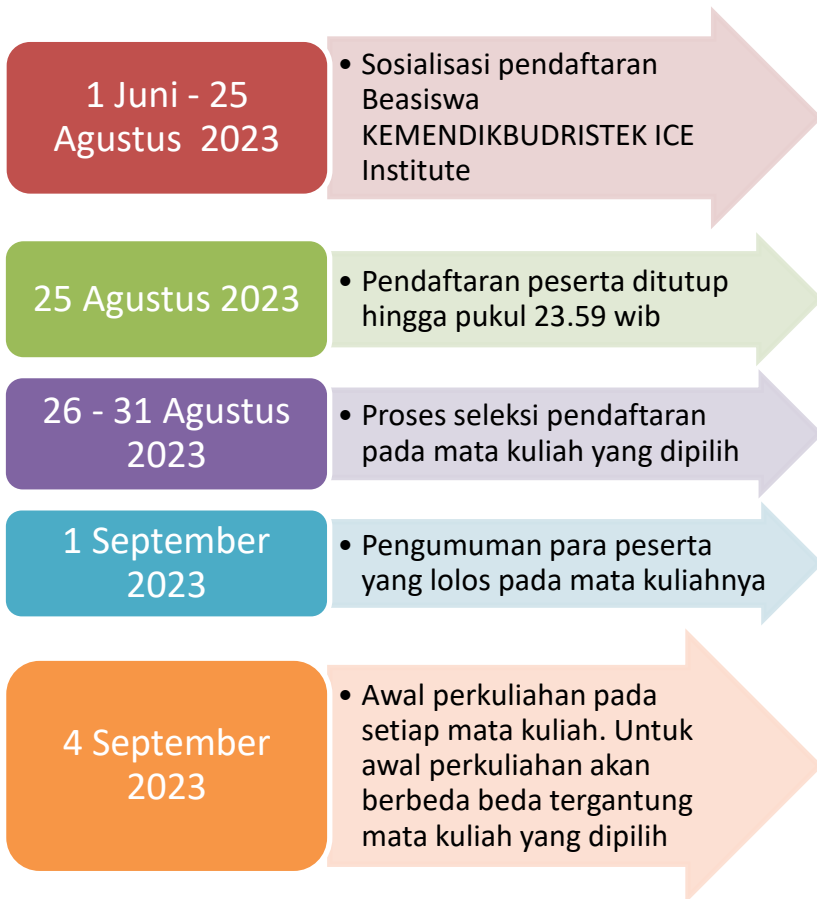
1 Juni - 25 Agustus 2023

• Sosialisasi pendaftaran Beasiswa KEMENDIKBUDRISTEK ICE Institute

25 Agustus 2023

• Pendaftaran peserta ditutup hingga pukul 23.59 wib

26 - 31 Agustus 2023

• Proses seleksi pendaftaran pada mata kuliah yang dipilih

1 September 2023

• Pengumuman para peserta yang lolos pada mata kuliahnya

4 September 2023

• Awal perkuliahan pada setiap mata kuliah. Untuk awal perkuliahan akan berbeda beda tergantung mata kuliah yang dipilih